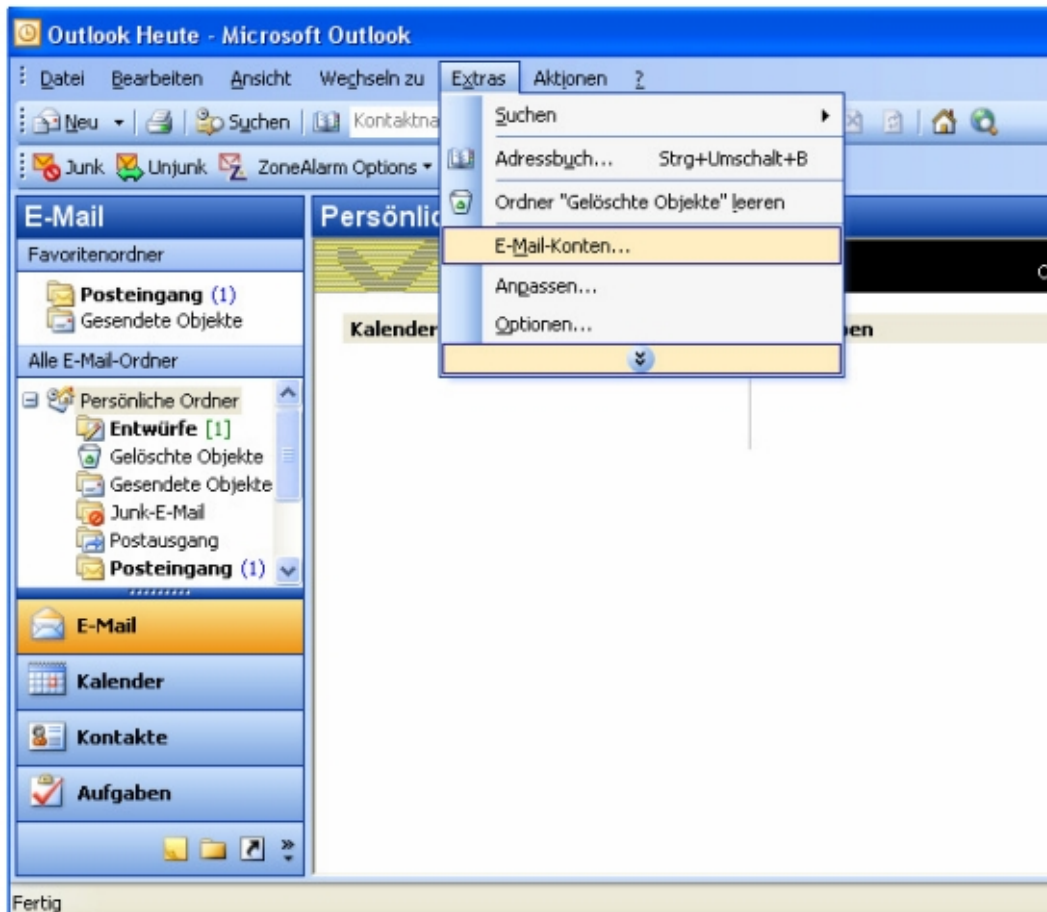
Outlook Heute - Microsoft Outlook

Datei Bearbeiten Ansicht Wechseln zu Extras Aktionen ?

Neu Suchen Kontaktna

Junk Unjunk ZoneAlarm Options

Suchen

Adressbuch... Strg+Umschalt+B

Ordner "Gelöschte Objekte" leeren

E-Mail-Konten...

Anpassen...

Optionen...

E-Mail

Favoritenordner

Posteingang (1)
Gesendete Objekte

Alle E-Mail-Ordner

Persönliche Ordner
Entwürfe [1]
Gelöschte Objekte
Gesendete Objekte
Junk-E-Mail
Postausgang
Posteingang (1)

E-Mail

Kalender

Kontakte

Aufgaben

Persönlic

Kalender

ben

Fertig